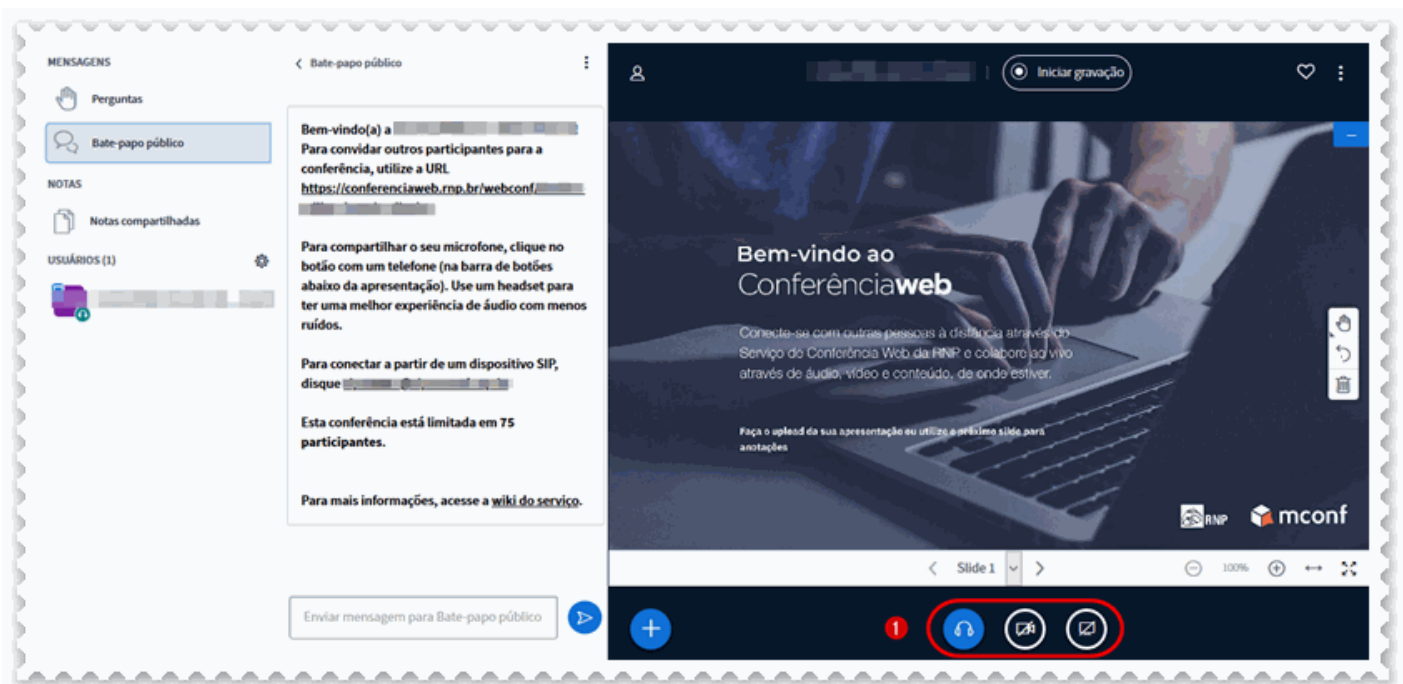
MENSAGENS

Perguntas

Bate-papo público

NOTAS

Notas compartilhadas

USUÁRIOS (1)

Bate-papo público

Bem-vindo(a) a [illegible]
Para convidar outros participantes para a conferência, utilize a URL https://conferenciaweb.rnp.br/webconf/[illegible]

Para compartilhar o seu microfone, clique no botão com um telefone (na barra de botões abaixo da apresentação). Use um headset para ter uma melhor experiência de áudio com menos ruídos.

Para conectar a partir de um dispositivo SIP, disque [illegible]

Esta conferência está limitada em 75 participantes.

Para mais informações, acesse a wiki do serviço.

Enviar mensagem para Bate-papo público

Iniciar gravação

Bem-vindo ao
Conferênciaweb

Conecte-se com outras pessoas à distância através do Serviço de Conferência Web da RNP e colabore ao vivo através de áudio, vídeo e conteúdo, de onde estiver.

Faça o upload da sua apresentação ou utilize o próximo slide para anotações

RNP mconf

Slide 1

100%

1